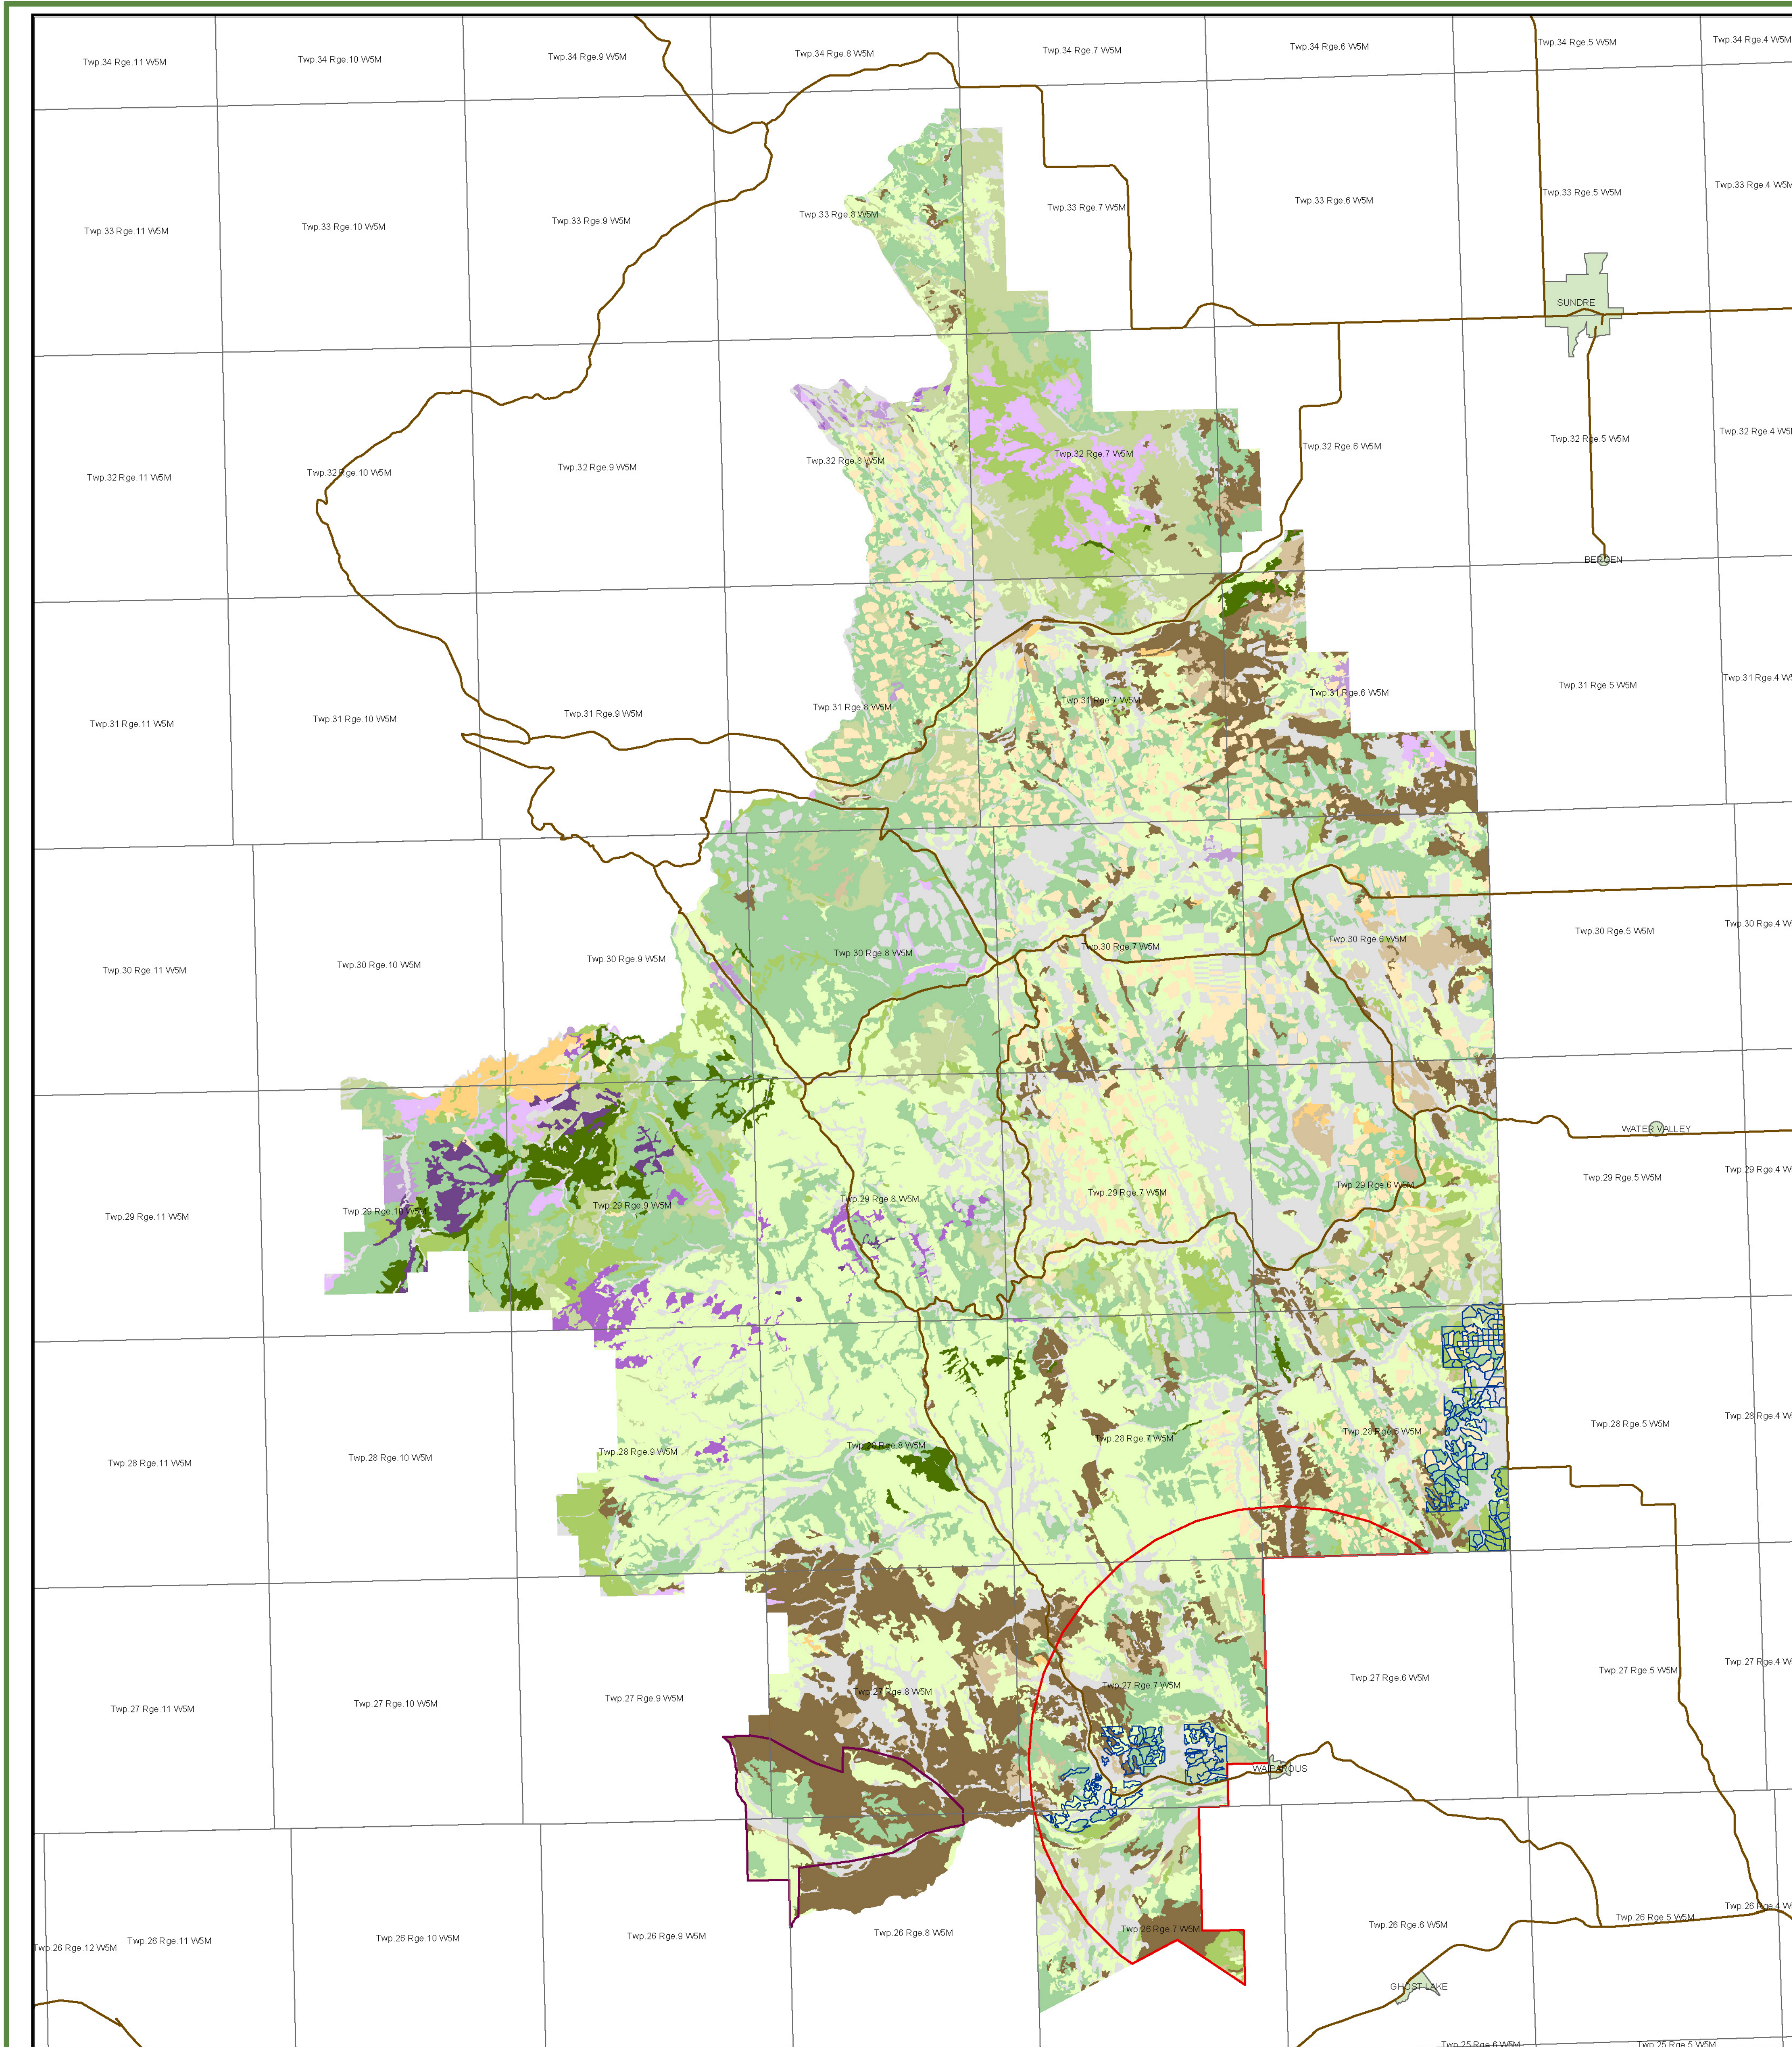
Twp.34 Rge.11 W5M
Twp.34 Rge.10 W5M
Twp.34 Rge.9 W5M
Twp.34 Rge.8 W5M
Twp.34 Rge.7 W5M
Twp.34 Rge.6 W5M
Twp.34 Rge.5 W5M
Twp.34 Rge.4 W5M

Twp.33 Rge.11 W5M
Twp.33 Rge.10 W5M
Twp.33 Rge.9 W5M
Twp.33 Rge.8 W5M
Twp.33 Rge.7 W5M
Twp.33 Rge.6 W5M
Twp.33 Rge.5 W5M
Twp.33 Rge.4 W5M

SUNDRE

Twp.32 Rge.11 W5M
Twp.32 Rge.10 W5M
Twp.32 Rge.9 W5M
Twp.32 Rge.8 W5M
Twp.32 Rge.7 W5M
Twp.32 Rge.6 W5M
Twp.32 Rge.5 W5M
Twp.32 Rge.4 W5M

BERGEN

Twp.31 Rge.11 W5M
Twp.31 Rge.10 W5M
Twp.31 Rge.9 W5M
Twp.31 Rge.8 W5M
Twp.31 Rge.7 W5M
Twp.31 Rge.6 W5M
Twp.31 Rge.5 W5M
Twp.31 Rge.4 W5M

Twp.30 Rge.11 W5M
Twp.30 Rge.10 W5M
Twp.30 Rge.9 W5M
Twp.30 Rge.8 W5M
Twp.30 Rge.7 W5M
Twp.30 Rge.6 W5M
Twp.30 Rge.5 W5M
Twp.30 Rge.4 W5M

WATER VALLEY

Twp.29 Rge.11 W5M
Twp.29 Rge.10 W5M
Twp.29 Rge.9 W5M
Twp.29 Rge.8 W5M
Twp.29 Rge.7 W5M
Twp.29 Rge.6 W5M
Twp.29 Rge.5 W5M
Twp.29 Rge.4 W5M

Twp.28 Rge.11 W5M
Twp.28 Rge.10 W5M
Twp.28 Rge.9 W5M
Twp.28 Rge.8 W5M
Twp.28 Rge.7 W5M
Twp.28 Rge.6 W5M
Twp.28 Rge.5 W5M
Twp.28 Rge.4 W5M

Twp.27 Rge.11 W5M
Twp.27 Rge.10 W5M
Twp.27 Rge.9 W5M
Twp.27 Rge.8 W5M
Twp.27 Rge.7 W5M
Twp.27 Rge.6 W5M
Twp.27 Rge.5 W5M
Twp.27 Rge.4 W5M

WAIPAROUS

Twp.26 Rge.12 W5M
Twp.26 Rge.11 W5M
Twp.26 Rge.10 W5M
Twp.26 Rge.9 W5M
Twp.26 Rge.8 W5M
Twp.26 Rge.7 W5M
Twp.26 Rge.6 W5M
Twp.26 Rge.5 W5M
Twp.26 Rge.4 W5M

GHOST LAKE

Twp.25 Rge.6 W5M
Twp.25 Rge.5 W5M